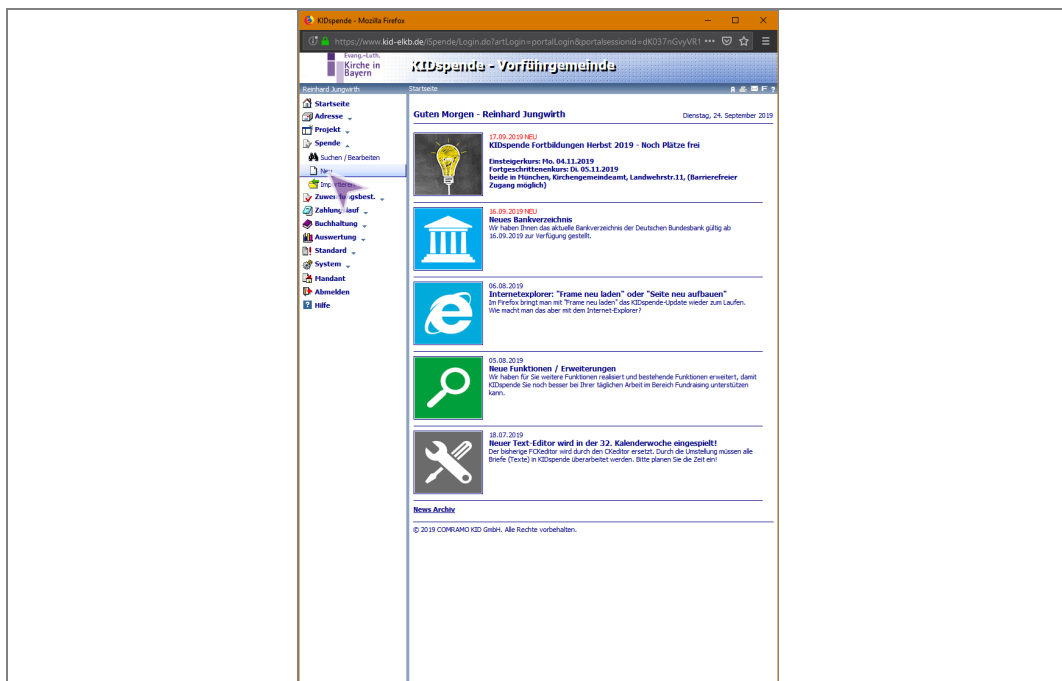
KIDspende - Mozilla Firefox

https://www.kid-elkb.de/iSpende/Login.do?artLogin=portalLogin&portalsessionid=dK037nGvyVR1 •••

Evang.-Luth. Kirche in Bayern

KIDspende - Vorführgemeinde

Reinhard Jungwirth

Startseite

Startseite
Adresse
Projekt
Spende
Suchen / Bearbeiten
Neu
Import/Export
Zuwendungsbest.
Zahlungslauf
Buchhaltung
Auswertung
Standard
System
Mandant
Abmelden
Hilfe

Guten Morgen - Reinhard Jungwirth

Dienstag, 24. September 2019

17.09.2019 NEU
KIDspende Fortbildungen Herbst 2019 - Noch Plätze frei

Einsteigerkurs: Mo. 04.11.2019
Fortgeschrittenenkurs: Di. 05.11.2019
beide in München, Kirchengemeindeamt, Landwehrstr.11, (Barrierefreier Zugang möglich)

16.09.2019 NEU
Neues Bankverzeichnis
Wir haben Ihnen das aktuelle Bankverzeichnis der Deutschen Bundesbank gültig ab 16.09.2019 zur Verfügung gestellt.

06.08.2019
Internetexplorer: "Frame neu laden" oder "Seite neu aufbauen"
Im Firefox bringt man mit "Frame neu laden" das KIDspende-Update wieder zum Laufen. Wie macht man das aber mit dem Internet-Explorer?

05.08.2019
Neue Funktionen / Erweiterungen
Wir haben für Sie weitere Funktionen realisiert und bestehende Funktionen erweitert, damit KIDspende Sie noch besser bei Ihrer täglichen Arbeit im Bereich Fundraising unterstützen kann.

18.07.2019
Neuer Text-Editor wird in der 32. Kalenderwoche eingespielt!
Der bisherige FCKeditor wird durch den CKeditor ersetzt. Durch die Umstellung müssen alle Briefe (Texte) in KIDspende überarbeitet werden. Bitte planen Sie die Zeit ein!

News Archiv

© 2019 COMRAMO KID GmbH. Alle Rechte vorbehalten.